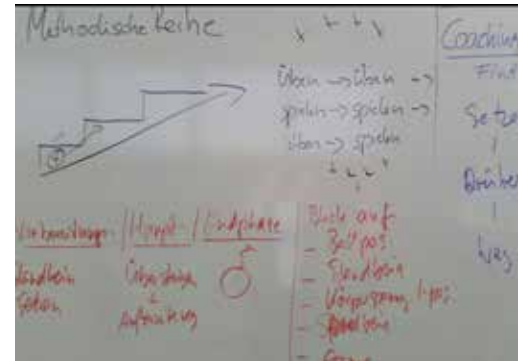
Methodische Reihe

x + + x

Üben → Üben →
spielen → spielen →
Üben → spielen

+ - - +

Coaching
Früh
Setzen
Drüber
Weg

Vorbereitungen | Haupt | Endphase
Laufen
Gehen
Übungen
+
Aufwärmung

Blick auf
- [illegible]
- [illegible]
- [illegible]
- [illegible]
- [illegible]